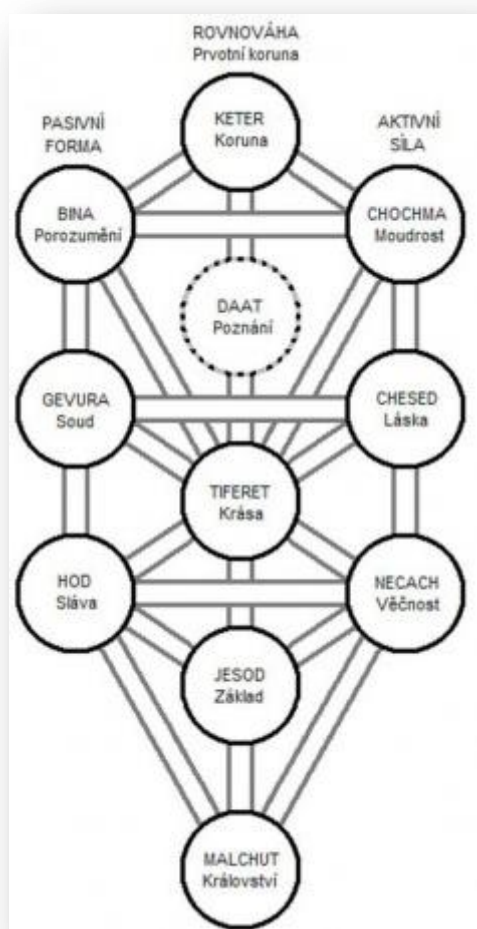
ROVNOVÁHA
Prvotní koruna

PASIVNÍ FORMA

KETER
Koruna

AKTIVNÍ SÍLA

BINA
Porozumění

CHOCHMA
Moudrost

DAAT
Poznání

GEVURA
Soud

CHESED
Láska

TIFERET
Krása

HOD
Sláva

NECACH
Věčnost

JESOD
Základ

MALCHUT
Království